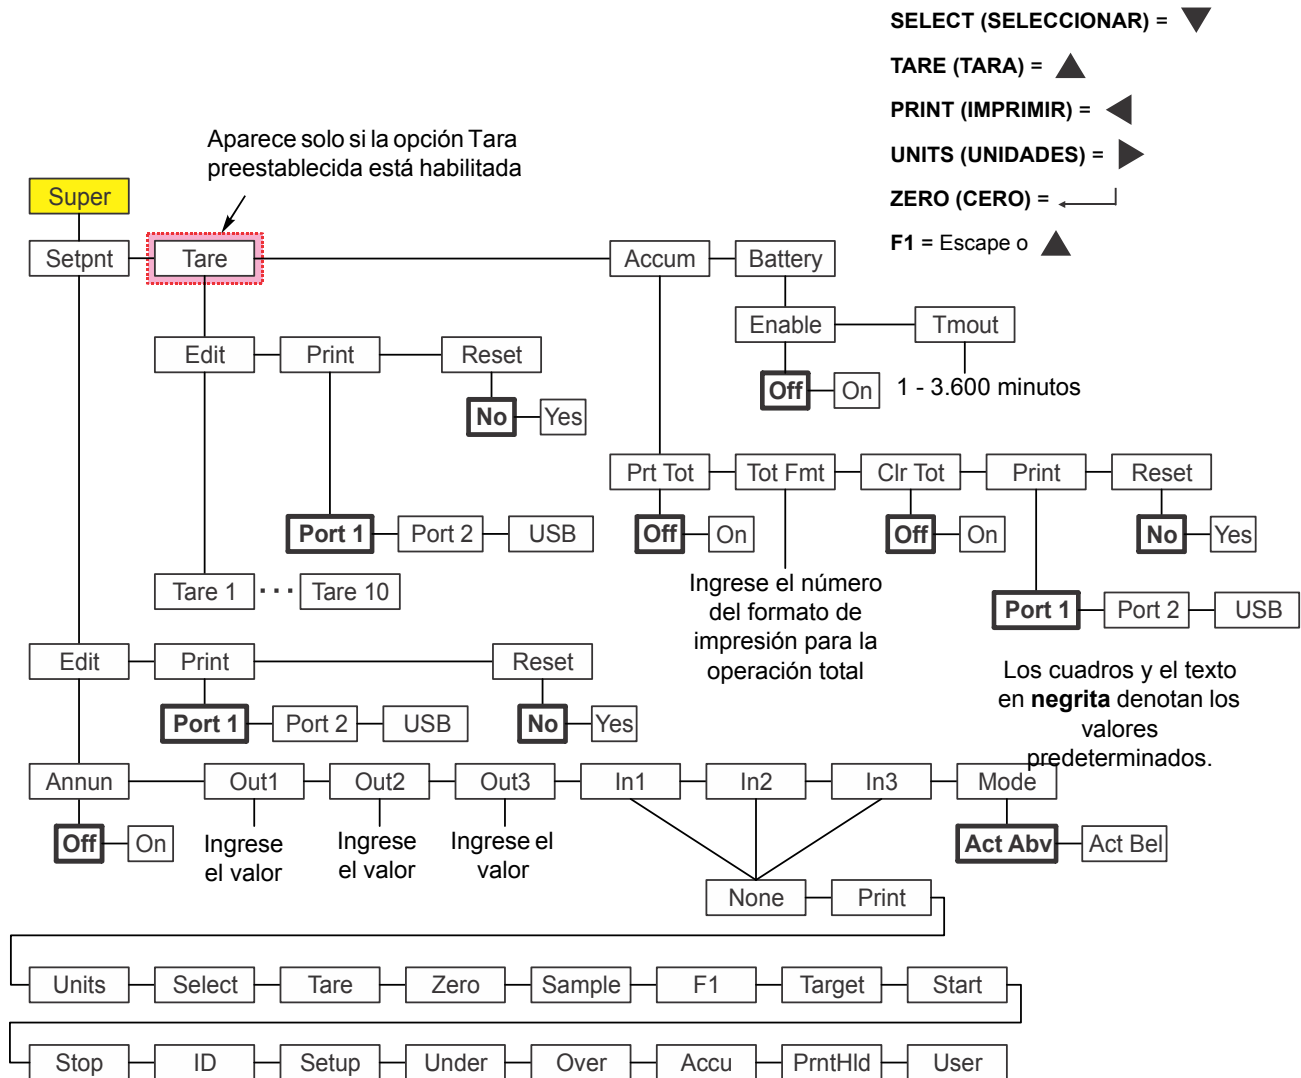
SELECT (SELECCIONAR) =
TARE (TARA) =
PRINT (IMPRIMIR) =
UNITS (UNIDADES) =
ZERO (CERO) =
F1 = Escape o

Aparece solo si la opción Tara preestablecida está habilitada

Super

Setpnt
Tare
Accum
Battery
Enable
Tmout
Off
On
1 - 3.600 minutos
Edit
Print
Reset
No
Yes
Prt Tot
Tot Fmt
Clr Tot
Print
Reset
Port 1
Port 2
USB
Off
On
Off
On
No
Yes
Tare 1
· · ·
Tare 10
Ingrese el número del formato de impresión para la operación total
Port 1
Port 2
USB
Edit
Print
Reset
Port 1
Port 2
USB
No
Yes
Los cuadros y el texto en **negrita** denotan los valores predeterminados.
Annun
Out1
Out2
Out3
In1
In2
In3
Mode
Off
On
Ingrese el valor
Ingrese el valor
Ingrese el valor
Act Abv
Act Bel
None
Print

Units
Select
Tare
Zero
Sample
F1
Target
Start

Stop
ID
Setup
Under
Over
Accu
PrntHld
User